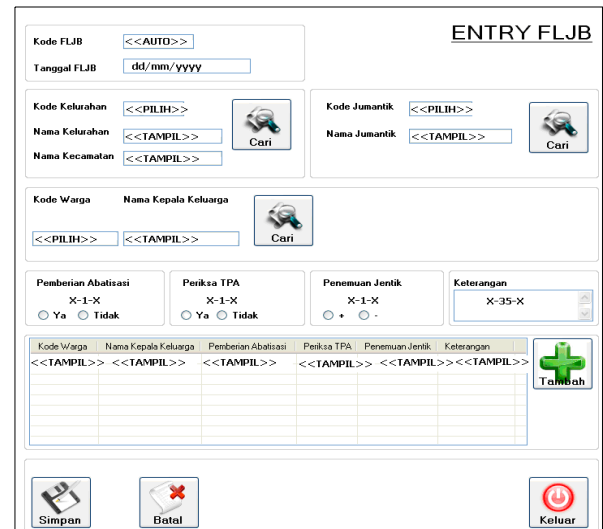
ENTRY FLJB

Kode FLJB <<AUTO>>

Tanggal FLJB dd/mm/yyyy

Kode Kelurahan <<PILIH>>

Nama Kelurahan <<TAMPIL>>

Nama Kecamatan <<TAMPIL>>

Cari

Kode Jumantik <<PILIH>>

Nama Jumantik <<TAMPIL>>

Cari

Kode Warga

Nama Kepala Keluarga

<<PILIH>> <<TAMPIL>>

Cari

Pemberian Abatisasi
X-1-X
Ya Tidak

Periksa TPA
X-1-X
Ya Tidak

Penemuan Jentik
X-1-X
+ -

Keterangan
X-35-X

| Kode Warga | Nama Kepala Keluarga | Pemberian Abatisasi | Periksa TPA | Penemuan Jentik | Keterangan |
|---|---|---|---|---|---|
| <<TAMPIL>> | <<TAMPIL>> | <<TAMPIL>> | <<TAMPIL>> | <<TAMPIL>> | <<TAMPIL>> |

Tambah

Simpan

Batal

Keluar